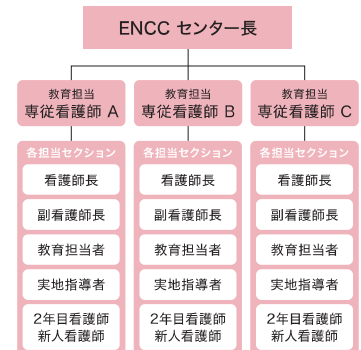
ENCC センター長

教育担当
専従看護師 A

各担当セクション

看護師長

副看護師長

教育担当者

実地指導者

2年目看護師
新人看護師

教育担当
専従看護師 B

各担当セクション

看護師長

副看護師長

教育担当者

実地指導者

2年目看護師
新人看護師

教育担当
専従看護師 C

各担当セクション

看護師長

副看護師長

教育担当者

実地指導者

2年目看護師
新人看護師